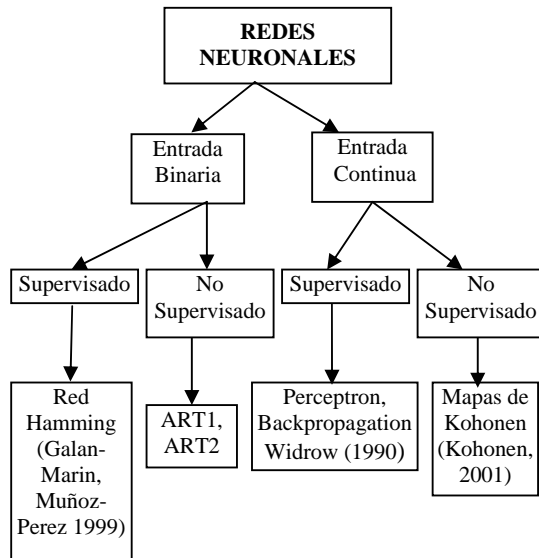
REDES NEURONALES

Entrada Binaria

Entrada Continua

Supervisado

No Supervisado

Supervisado

No Supervisado

Red Hamming (Galan-Marin, Muñoz-Perez 1999)

ART1, ART2

Perceptron, Backpropagation Widrow (1990)

Mapas de Kohonen (Kohonen, 2001)